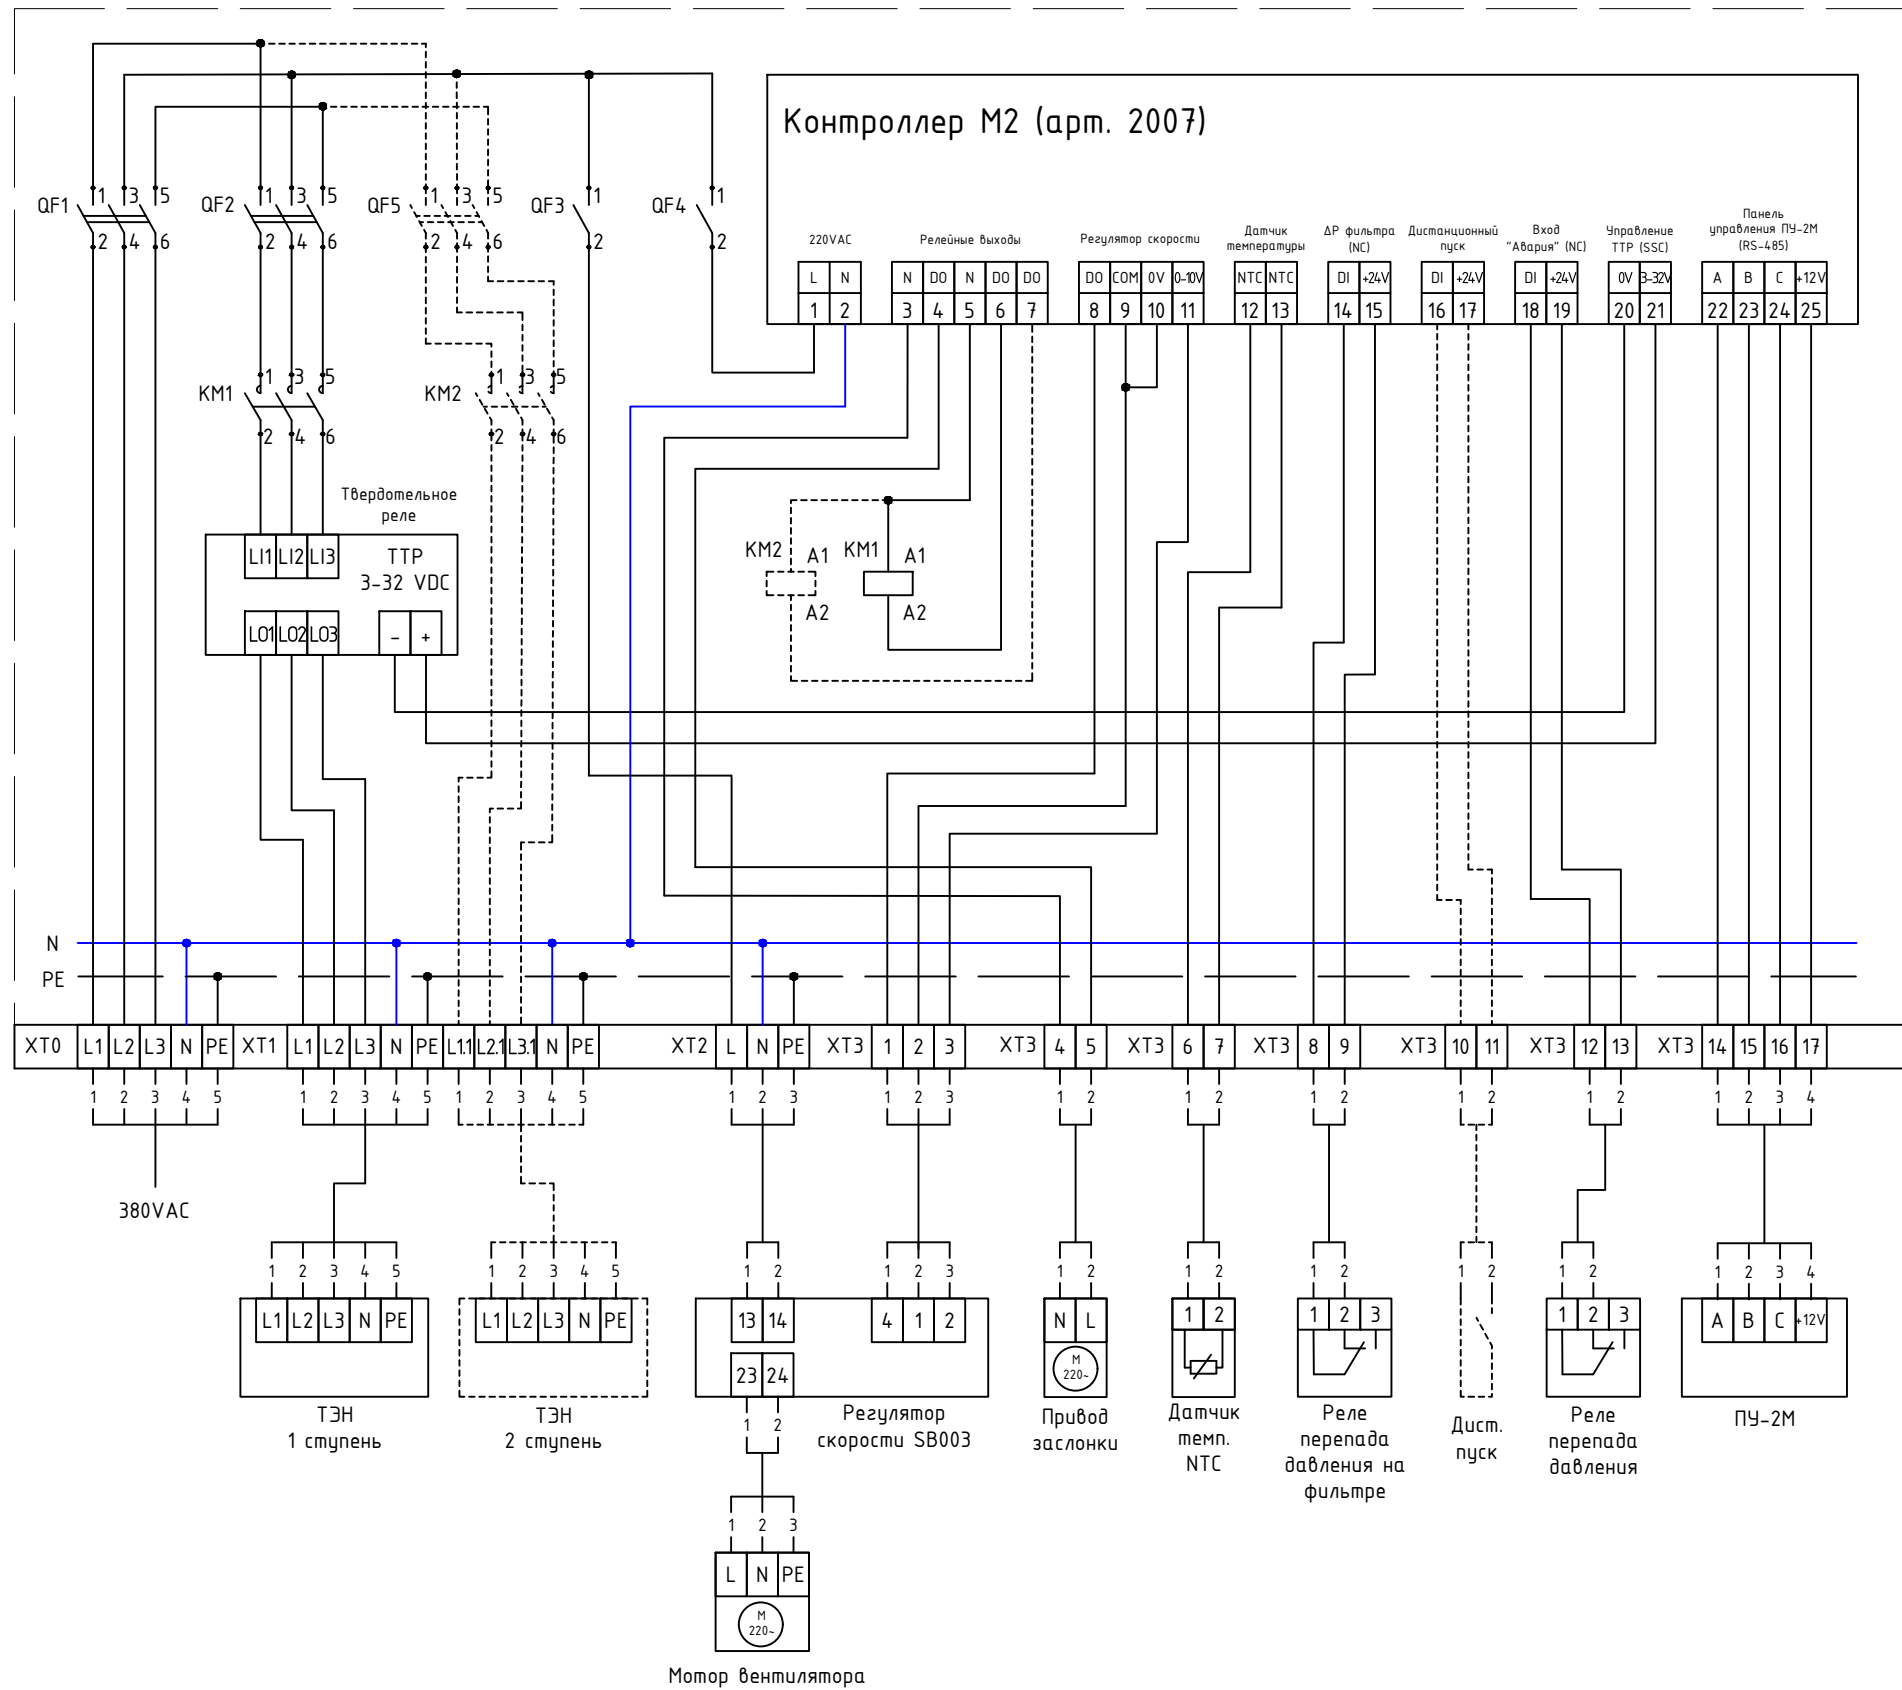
Контроллер М2 (арт. 2007)

QF1 1 3 5 2 4 6
QF2 1 3 5 2 4 6
QF5 1 3 5 2 4 6
QF3 1 2
QF4 1 2

220VAC
Релейные выходы
Регулятор скорости
Датчик температуры
ΔP фильтра (NC)
Дистанционный пуск
Вход "Авария" (NC)
Управление ТТР (SSC)
Панель управления ПУ-2М (RS-485)

| L | N | N | DO | N | DO | DO | DO | COM | 0V | 0-10V | NTC | NTC | DI | +24V | DI | +24V | DI | +24V | 0V | 3-32V | A | B | C | +12V |
|---|---|---|---|---|---|---|---|---|---|---|---|---|---|---|---|---|---|---|---|---|---|---|---|---|
| 1 | 2 | 3 | 4 | 5 | 6 | 7 | 8 | 9 | 10 | 11 | 12 | 13 | 14 | 15 | 16 | 17 | 18 | 19 | 20 | 21 | 22 | 23 | 24 | 25 |

KM1 1 3 5 2 4 6
KM2 1 3 5 2 4 6

Твердотельное реле
LI1 LI2 LI3 ТТР 3-32 VDC
LO1 LO2 LO3 - +

KM2 A1 A2
KM1 A1 A2

N
PE

XT0 L1 L2 L3 N PE XT1 L1 L2 L3 N PE L1.1 L2.1 L3.1 N PE XT2 L N PE XT3 1 2 3 XT3 4 5 XT3 6 7 XT3 8 9 XT3 10 11 XT3 12 13 XT3 14 15 16 17

1 2 3 4 5 1 2 3 4 5 1 2 3 4 5 1 2 3 1 2 3 1 2 1 2 1 2 1 2 1 2 1 2 3 4

380VAC

1 2 3 4 5
L1 L2 L3 N PE
ТЭН 1 ступень

1 2 3 4 5
L1 L2 L3 N PE
ТЭН 2 ступень

1 2
13 14
23 24
1 2
1 2 3
4 1 2
Регулятор скорости SB003

1 2 3
L N PE
M 220~
Мотор вентилятора

1 2
N L
M 220~
Привод заслонки

1 2
1 2
Датчик темп. NTC

1 2
1 2 3
Реле перепада давления на фильтре

1 2
Дист. пуск

1 2
1 2 3
Реле перепада давления

1 2 3 4
A B C +12V
ПУ-2М